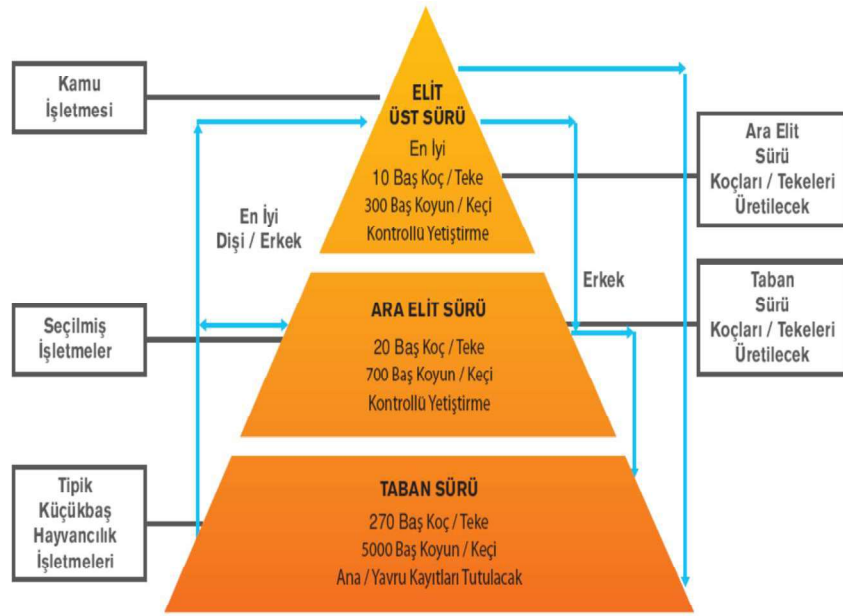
Kamu İşletmesi

ELİT ÜST SÜRÜ
En İyi
10 Baş Koç / Teke
300 Baş Koyun / Keçi
Kontrollü Yetiştirme

Ara Elit Sürü Koçları / Tekeleri Üretilecek

En İyi Dişi / Erkek

Erkek

Taban Sürü Koçları / Tekeleri Üretilecek

Seçilmiş İşletmeler

ARA ELİT SÜRÜ
20 Baş Koç / Teke
700 Baş Koyun / Keçi
Kontrollü Yetiştirme

Tipik Küçükbaş Hayvancılık İşletmeleri

TABAN SÜRÜ
270 Baş Koç / Teke
5000 Baş Koyun / Keçi
Ana / Yavru Kayıtları Tutulacak